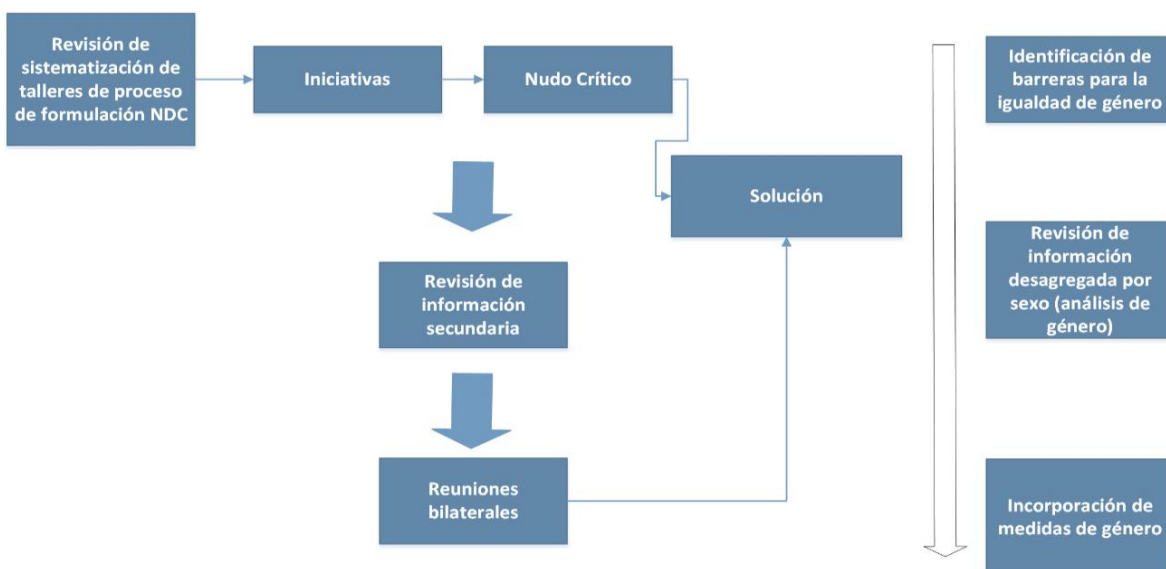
Revisión de sistematización de talleres de proceso de formulación NDC

Iniciativas

Nudo Crítico

Solución

Revisión de información secundaria

Reuniones bilaterales

Identificación de barreras para la igualdad de género

Revisión de información desagregada por sexo (análisis de género)

Incorporación de medidas de género